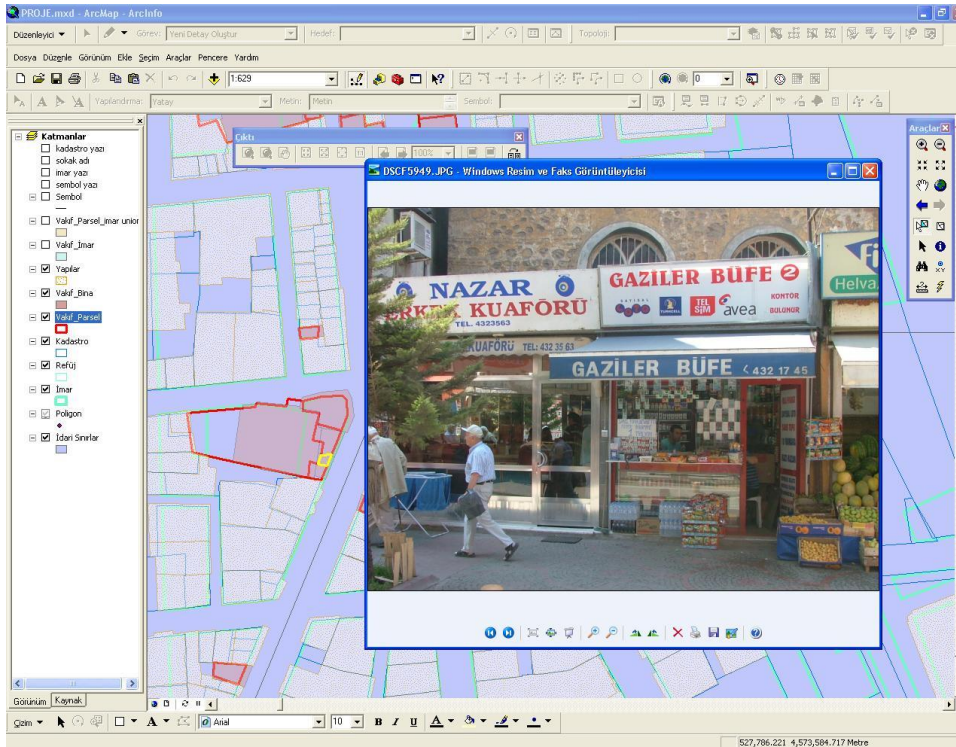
PROJE.mxd - ArcMap - ArcInfo

Düzenleyici ▾ Görev: Yeni Detay Oluştur Hedef: Topoloji:

Dosya Düzenle Görünüm Ekle Seçim Araçlar Pencere Yardım

1:629

Yapılandırma: Yatay Metin: Metin Sembol:

Katmanlar
kadastro yazı
sokak adı
imar yazı
sembol yazı
Sembol
Vakıf_Parsel_imar union
Vakıf_Imar
Yapılar
Vakıf_Bina
Vakıf_Parsel
Kadastro
Refüj
Imar
Poligon
İdari Sınırlar

Çıktı

100%

DSCF5949..JPG - Windows Resim ve Faks Görüntüleyicisi

NAZAR
KUAFÖRÜ
TEL. 4323563
KUAFÖRÜ TEL: 432 35 63
GAZİLER BÜFE 2
TEL SİM
avea
KONTÖR BULUNUR
GAZİLER BÜFE 432 17 45
Helva

Araçlar

Görünüm Kaynak

Çizim ▾ Arial 10 B I U

527,786.221 4,573,584.717 Metre